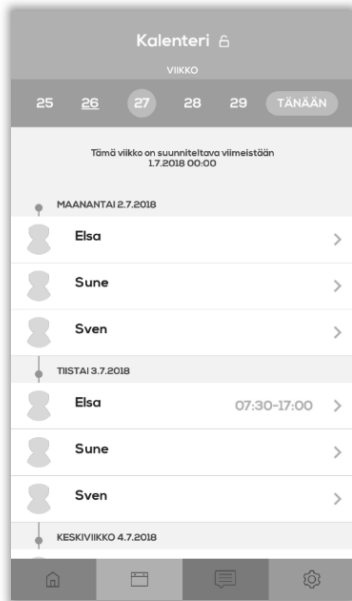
Kalenteri

VIIKKO

25 26 27 28 29 TÄNÄÄN

Tämä viikko on suunniteltava viimeistään
1.7.2018 00:00

MAANANTAI 2.7.2018

Elsa

Sune

Sven

TIISTAI 3.7.2018

Elsa 07:30-17:00

Sune

Sven

KESKIVIIKKO 4.7.2018